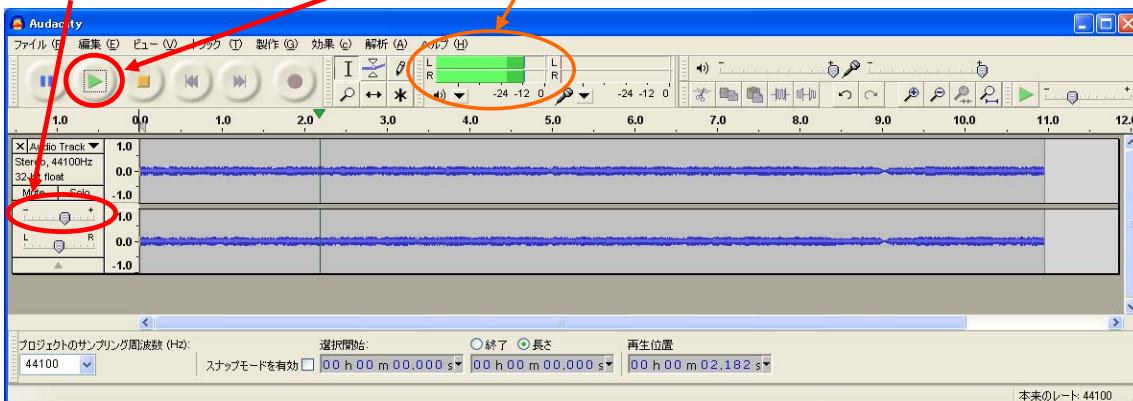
Audacity

ファイル (F) 編集 (E) ビュー (V) トラック (T) 製作 (G) 効果 (C) 解析 (A) ヘルプ (H)

L
R
L
R
-24 -12 0
-24 -12 0

1.0 0.0 1.0 2.0 3.0 4.0 5.0 6.0 7.0 8.0 9.0 10.0 11.0 12.0

Audio Track
Stereo, 44100Hz
32-bit float
Mute Solo
1.0
0.0
-1.0
1.0
0.0
-1.0
L R

プロジェクトのサンプリング周波数 (Hz):
44100
選択開始:
スナップモードを有効
00 h 00 m 00,000 s
終了 長さ
00 h 00 m 00,000 s
再生位置
00 h 00 m 02,182 s
本来のレート: 44100